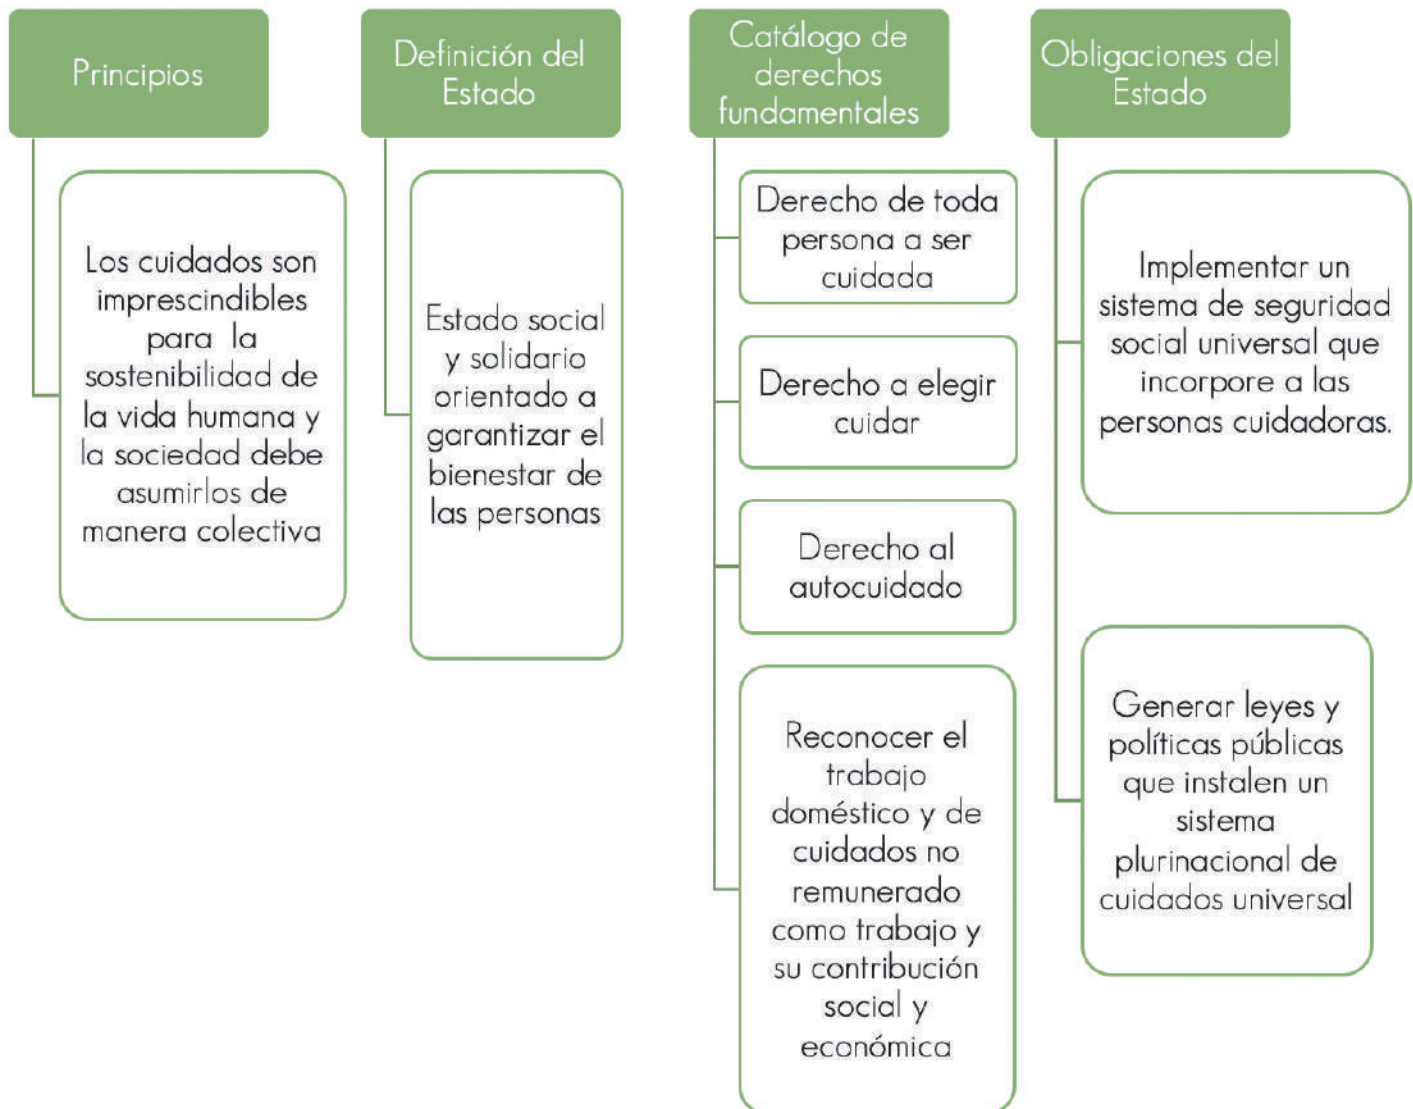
Principios

Los cuidados son imprescindibles para la sostenibilidad de la vida humana y la sociedad debe asumirlos de manera colectiva

Definición del Estado

Estado social y solidario orientado a garantizar el bienestar de las personas

Catálogo de derechos fundamentales

Derecho de toda persona a ser cuidada

Derecho a elegir cuidar

Derecho al autocuidado

Reconocer el trabajo doméstico y de cuidados no remunerado como trabajo y su contribución social y económica

Obligaciones del Estado

Implementar un sistema de seguridad social universal que incorpore a las personas cuidadoras.

Generar leyes y políticas públicas que instalen un sistema plurinacional de cuidados universal